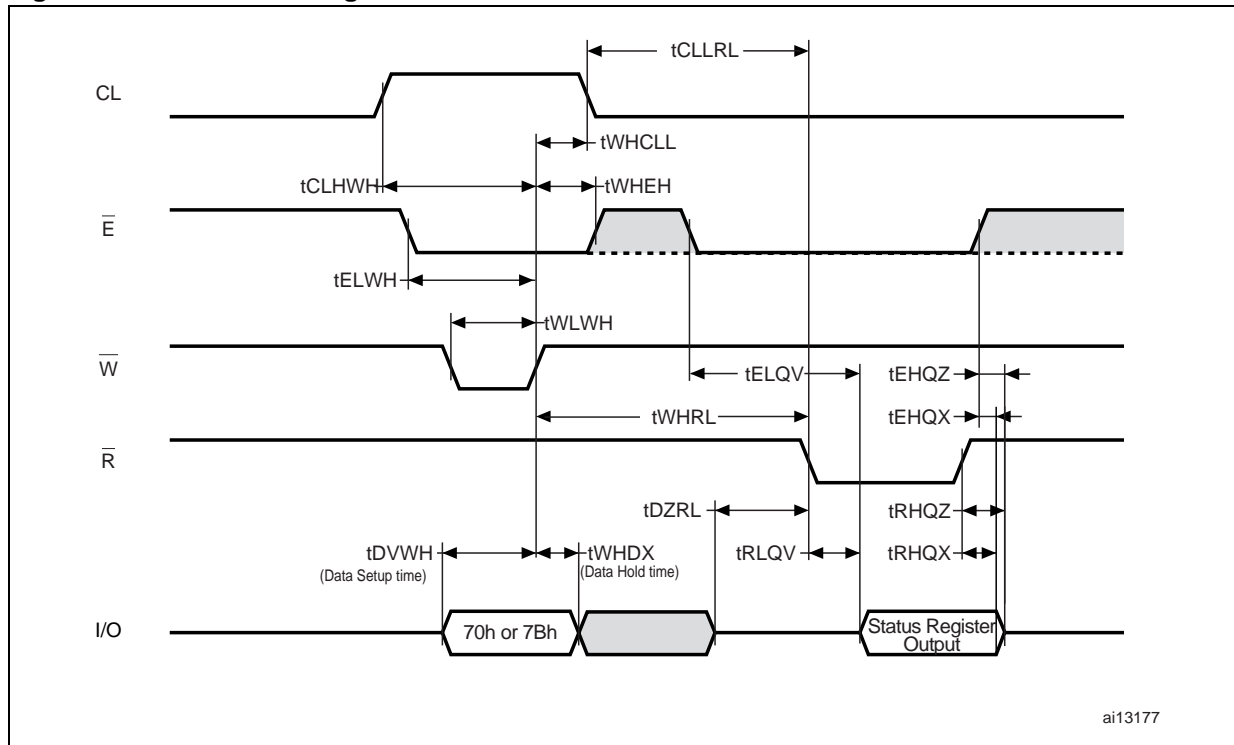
tCLLRL

CL

tWHCLL

tCLHWH

tWHEH

$\overline{E}$

tELWH

tWLWH

$\overline{W}$

tELQV

tEHQZ

tWHRL

tEHQX

$\overline{R}$

tDZRL

tRHQZ

tDVWH
(Data Setup time)

tWHDX
(Data Hold time)

tRLQV

tRHQX

I/O

70h or 7Bh

Status Register Output

ai13177